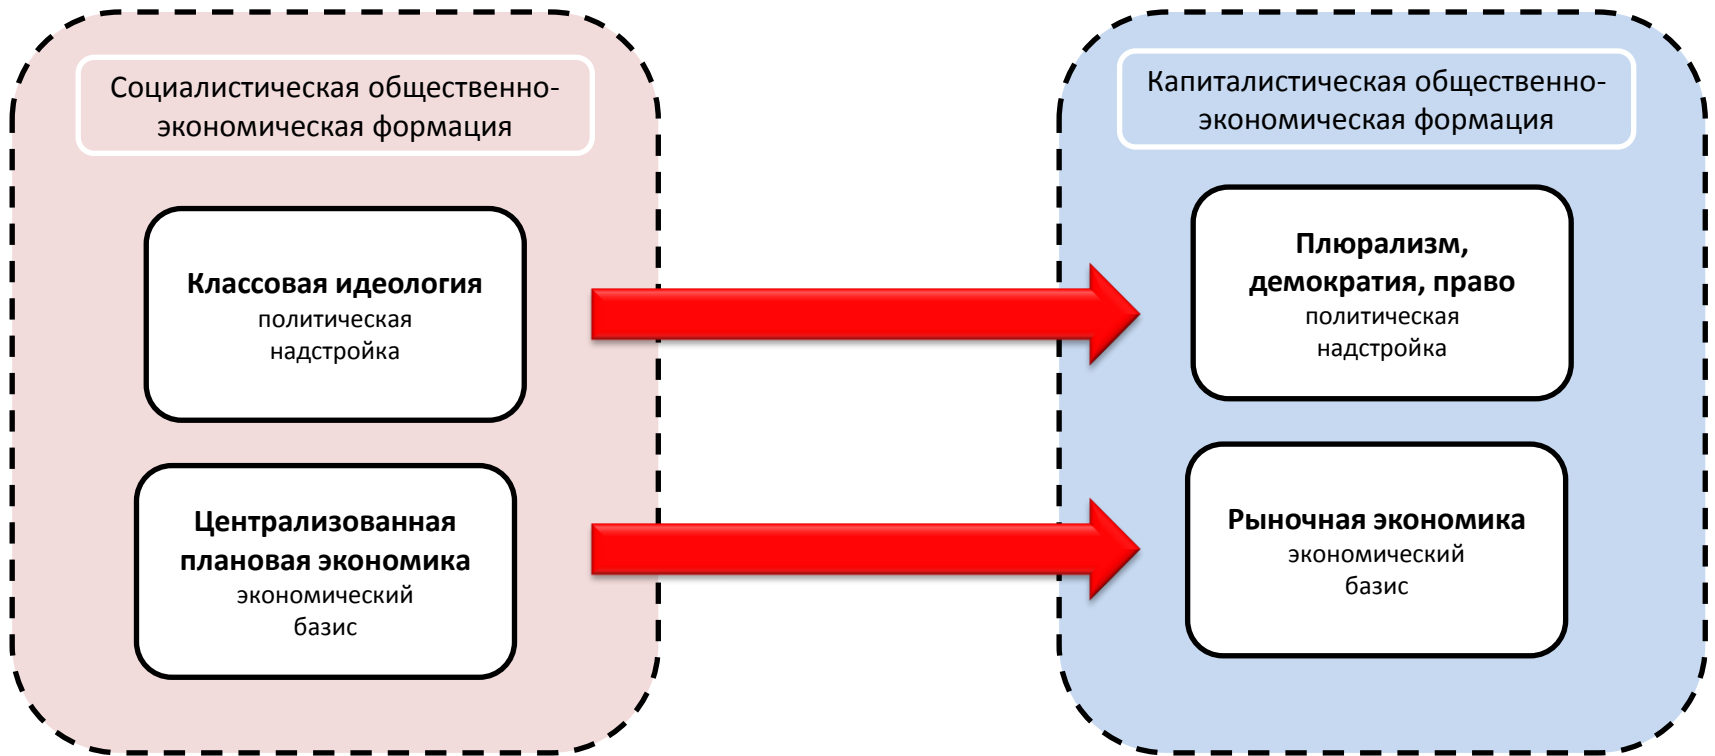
Социалистическая общественно-экономическая формация

Классовая идеология
политическая надстройка

Централизованная плановая экономика
экономический базис

Капиталистическая общественно-экономическая формация

Плюрализм, демократия, право
политическая надстройка

Рыночная экономика
экономический базис